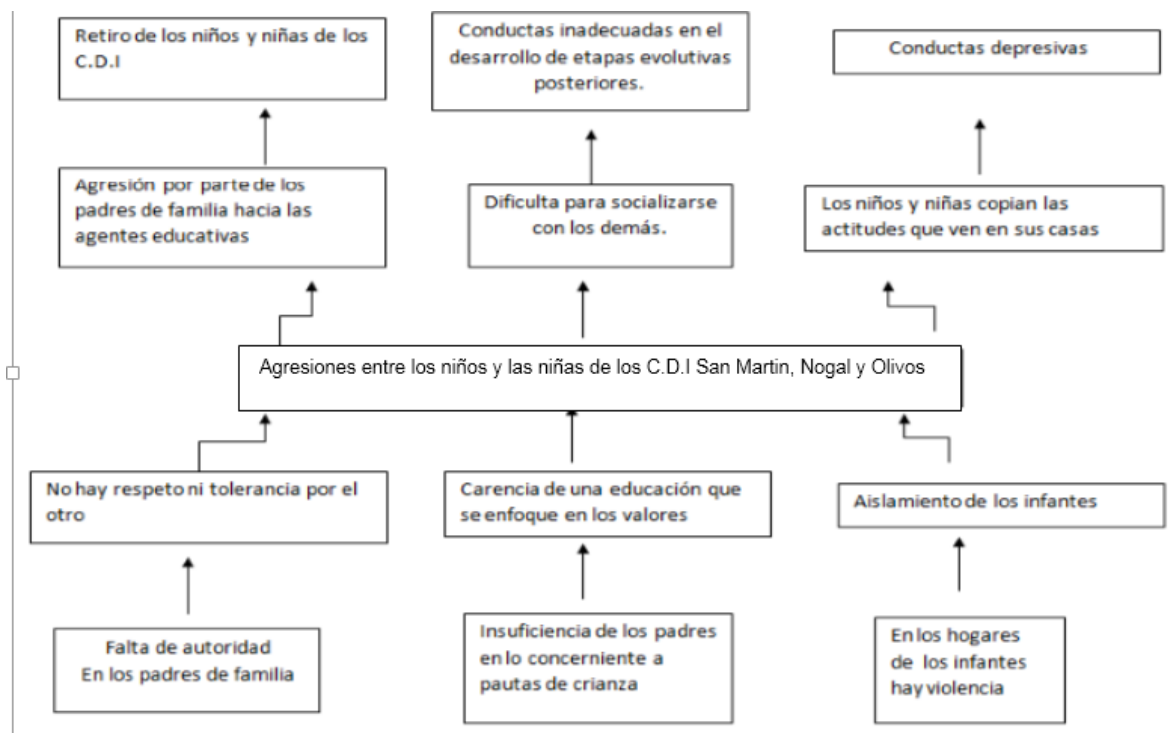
Retiro de los niños y niñas de los C.D.I

Conductas inadecuadas en el desarrollo de etapas evolutivas posteriores.

Conductas depresivas

Agresión por parte de los padres de familia hacia las agentes educativas

Dificulta para socializarse con los demás.

Los niños y niñas copian las actitudes que ven en sus casas

Agresiones entre los niños y las niñas de los C.D.I San Martin, Nogal y Olivos

No hay respeto ni tolerancia por el otro

Carencia de una educación que se enfoque en los valores

Aislamiento de los infantes

Falta de autoridad
En los padres de familia

Insuficiencia de los padres en lo concerniente a pautas de crianza

En los hogares de los infantes hay violencia